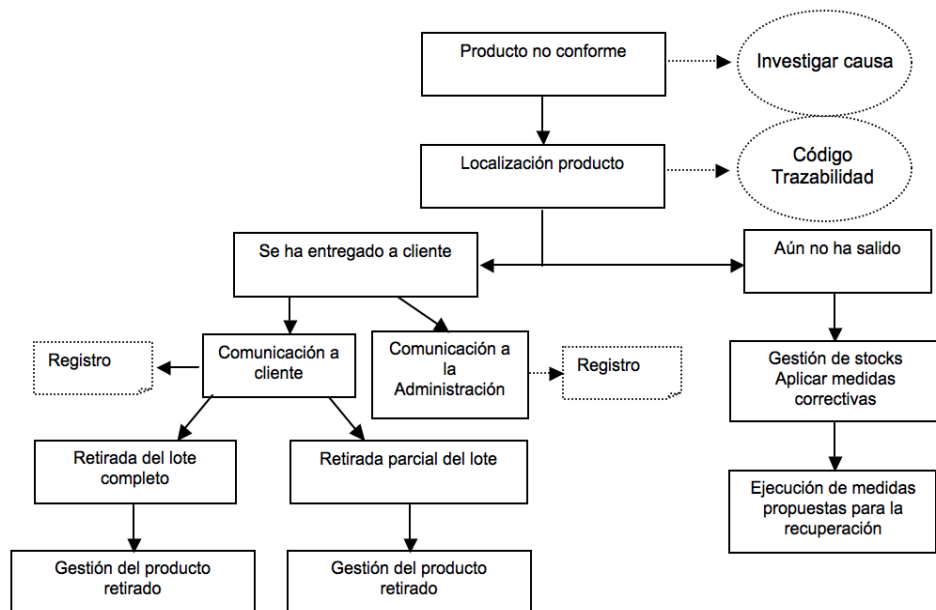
Producto no conforme

Investigar causa

Localización producto

Código Trazabilidad

Se ha entregado a cliente

Aún no ha salido

Registro

Comunicación a cliente

Comunicación a la Administración

Registro

Gestión de stocks Aplicar medidas correctivas

Retirada del lote completo

Retirada parcial del lote

Ejecución de medidas propuestas para la recuperación

Gestión del producto retirado

Gestión del producto retirado